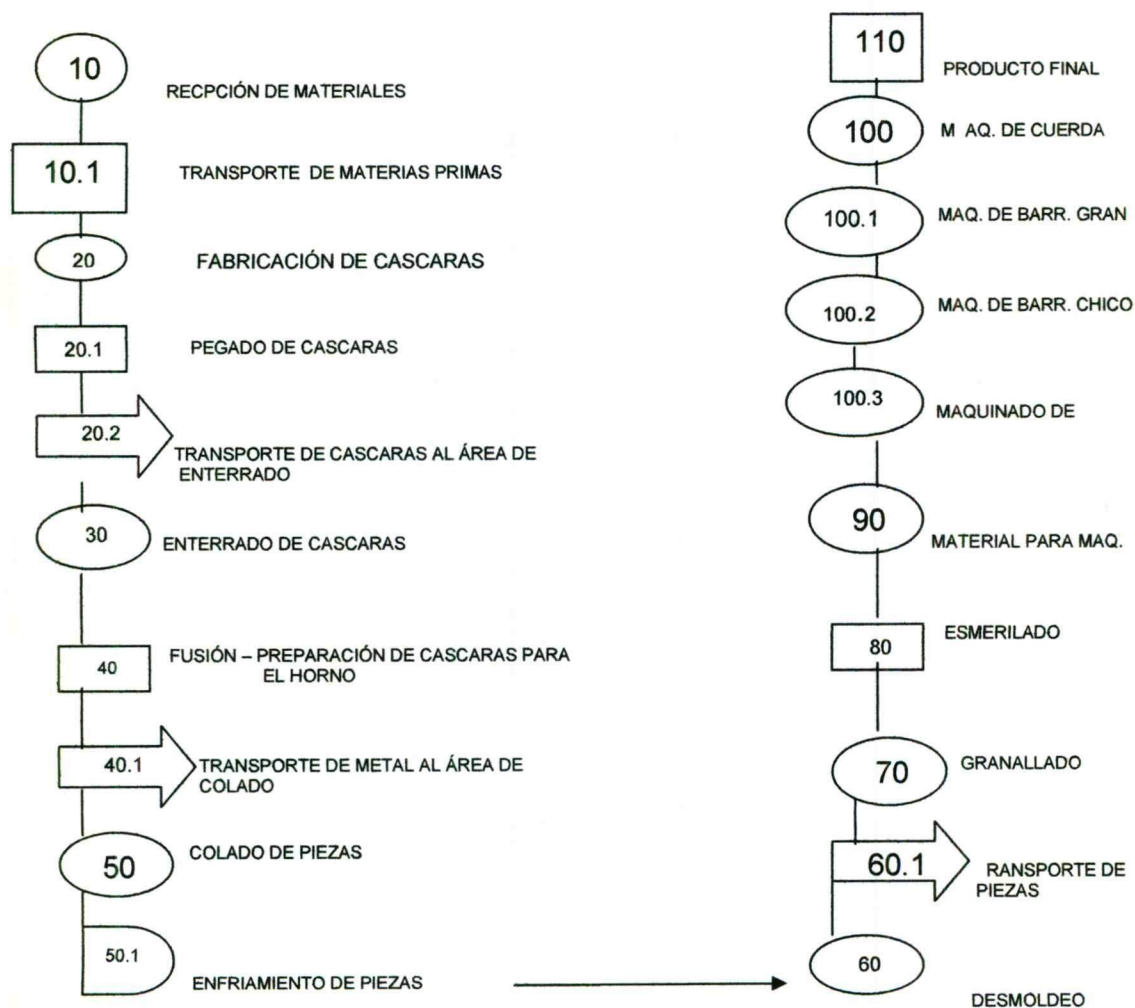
10
RECPCIÓN DE MATERIALES

10.1
TRANSPORTE DE MATERIAS PRIMAS

20
FABRICACIÓN DE CASCARAS

20.1
PEGADO DE CASCARAS

20.2
TRANSPORTE DE CASCARAS AL ÁREA DE ENTERRADO

30
ENTERRADO DE CASCARAS

40
FUSIÓN – PREPARACIÓN DE CASCARAS PARA EL HORNO

40.1
TRANSPORTE DE METAL AL ÁREA DE COLADO

50
COLADO DE PIEZAS

50.1
ENFRIAMIENTO DE PIEZAS

110
PRODUCTO FINAL

100
M AQ. DE CUERDA

100.1
MAQ. DE BARR. GRAN

100.2
MAQ. DE BARR. CHICO

100.3
MAQUINADO DE

90
MATERIAL PARA MAQ.

80
ESMERILADO

70
GRANALLADO

60.1
RANSPORTE DE PIEZAS

60
DESMOLDEO